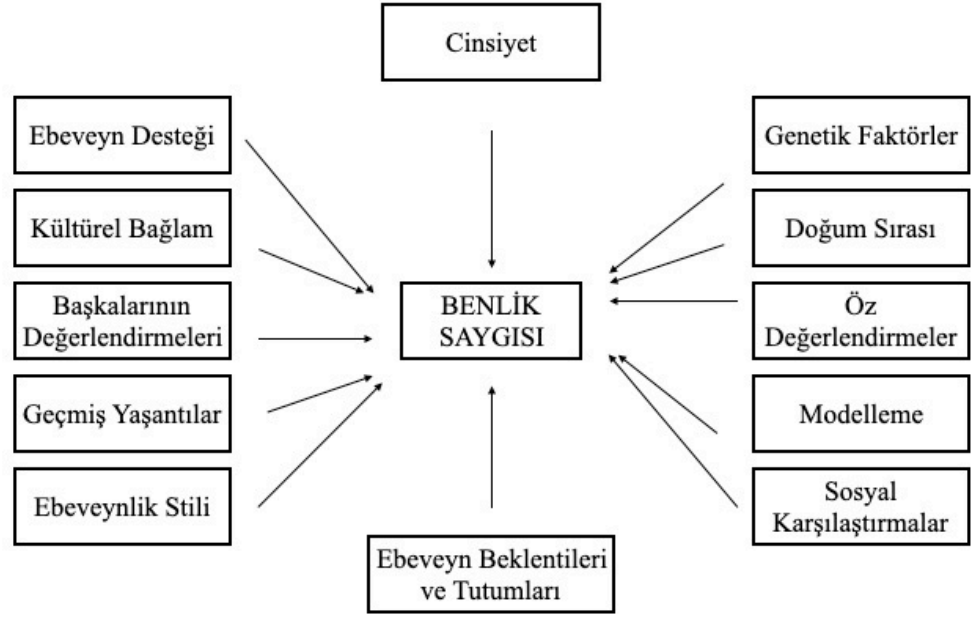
Cinsiyet

Ebeveyn Desteği

Kültürel Bağlam

Başkalarının Değerlendirmeleri

Geçmiş Yaşantılar

Ebeveynlik Stili

Genetik Faktörler

Doğum Sırası

Öz Değerlendirmeler

Modelleme

Sosyal Karşılaştırmalar

BENLİK SAYGISI

Ebeveyn Beklentileri ve Tutumları